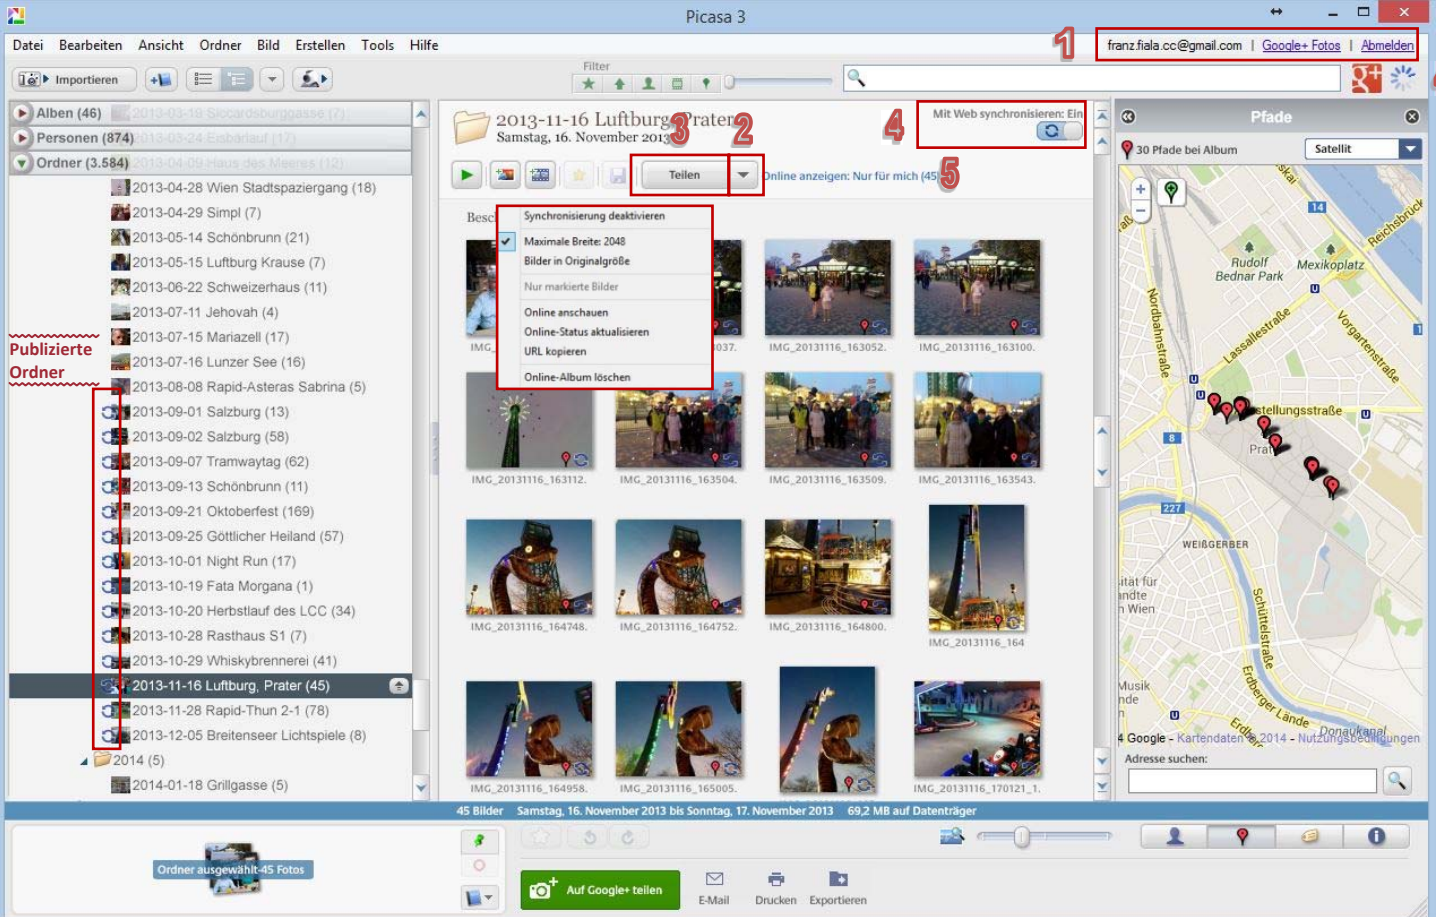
Picasa 3

Datei Bearbeiten Ansicht Ordner Bild Erstellen Tools Hilfe

1 franz.fiala.cc@gmail.com | Google+ Fotos | Abmelden

Importieren

Filter

Alben (46) 2013-03-18 Siccardsburggasse (7)
Personen (874) 2013-03-24 Eisbärlauf (17)
Ordner (3.584) 2013-04-09 Haus des Meeres (12)
2013-04-28 Wien Stadtspaziergang (18)
2013-04-29 Simpl (7)
2013-05-14 Schönbrunn (21)
2013-05-15 Luftburg Krause (7)
2013-06-22 Schweizerhaus (11)
2013-07-11 Jehovah (4)
2013-07-15 Mariazell (17)
2013-07-16 Lunzer See (16)
2013-08-08 Rapid-Asteras Sabrina (5)
2013-09-01 Salzburg (13)
2013-09-02 Salzburg (58)
2013-09-07 Tramwaytag (62)
2013-09-13 Schönbrunn (11)
2013-09-21 Oktoberfest (169)
2013-09-25 Göttlicher Heiland (57)
2013-10-01 Night Run (17)
2013-10-19 Fata Morgana (1)
2013-10-20 Herbstlauf des LCC (34)
2013-10-28 Rasthaus S1 (7)
2013-10-29 Whiskybrennerei (41)
2013-11-16 Luftburg, Prater (45)
2013-11-28 Rapid-Thun 2-1 (78)
2013-12-05 Breitenseer Lichtspiele (8)
2014 (5)
2014-01-18 Grillgasse (5)

Publizierte Ordner

2013-11-16 Luftburg, Prater
Samstag, 16. November 2013

3 2 4 5

Mit Web synchronisieren: Ein

Teilen

Online anzeigen: Nur für mich (45)

Besc

Synchronisierung deaktivieren
Maximale Breite: 2048
Bilder in Originalgröße
Nur markierte Bilder
Online anschauen
Online-Status aktualisieren
URL kopieren
Online-Album löschen

IMG_ 037. IMG_20131116_163052. IMG_20131116_163100.
IMG_20131116_163112. IMG_20131116_163504. IMG_20131116_163509. IMG_20131116_163543.
IMG_20131116_164748. IMG_20131116_164752. IMG_20131116_164800. IMG_20131116_164
IMG_20131116_164958. IMG_20131116_165005. IMG_20131116_170121_1.

Pfade
30 Pfade bei Album
Satellit

Rudolf Bednar Park
Mexikoplatz
Nordbahnstraße
Lassallestraße
Vorgartenstraße
Reichsbrück
Ausstellungsstraße
Prat
WEIßGERBER
Schüttelstraße
Erdberger Lände
Donaukanal
Musik
Google - Kartendaten © 2014 - Nutzungsbedingungen
Adresse suchen:

45 Bilder Samstag, 16. November 2013 bis Sonntag, 17. November 2013 69,2 MB auf Datenträger

Ordner ausgewählt-45 Fotos

Auf Google+ teilen
E-Mail
Drucken
Exportieren